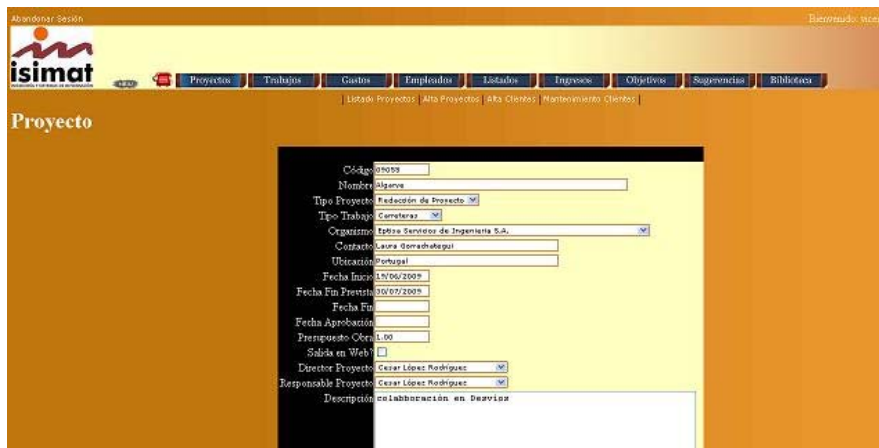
Abandonar Sesión

Bienvenido: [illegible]

isimat

Proyectos | Trabajos | Gastos | Empleados | Listados | Ingresos | Objetivos | Sugerencias | Biblioteca

| Listado Proyectos | Alta Proyectos | Alta Clientes | Mantenimiento Clientes |

Proyecto

| | |
|---|---|
| Código | 09059 |
| Nombre | Algarve |
| Tipo Proyecto | Redacción de Proyecto |
| Tipo Trabajo | Carreteras |
| Organismo | Eptisa Servicios de Ingeniería S.A. |
| Contacto | Laura Gorrachategui |
| Ubicación | Portugal |
| Fecha Inicio | 15/06/2009 |
| Fecha Fin Prevista | 30/07/2009 |
| Fecha Fin | |
| Fecha Aprobación | |
| Presupuesto Obra | 1.00 |
| Salida en Web? | |
| Director Proyecto | Cesar López Rodríguez |
| Responsable Proyecto | Cesar López Rodríguez |
| Descripción | colabboración en Desvios |